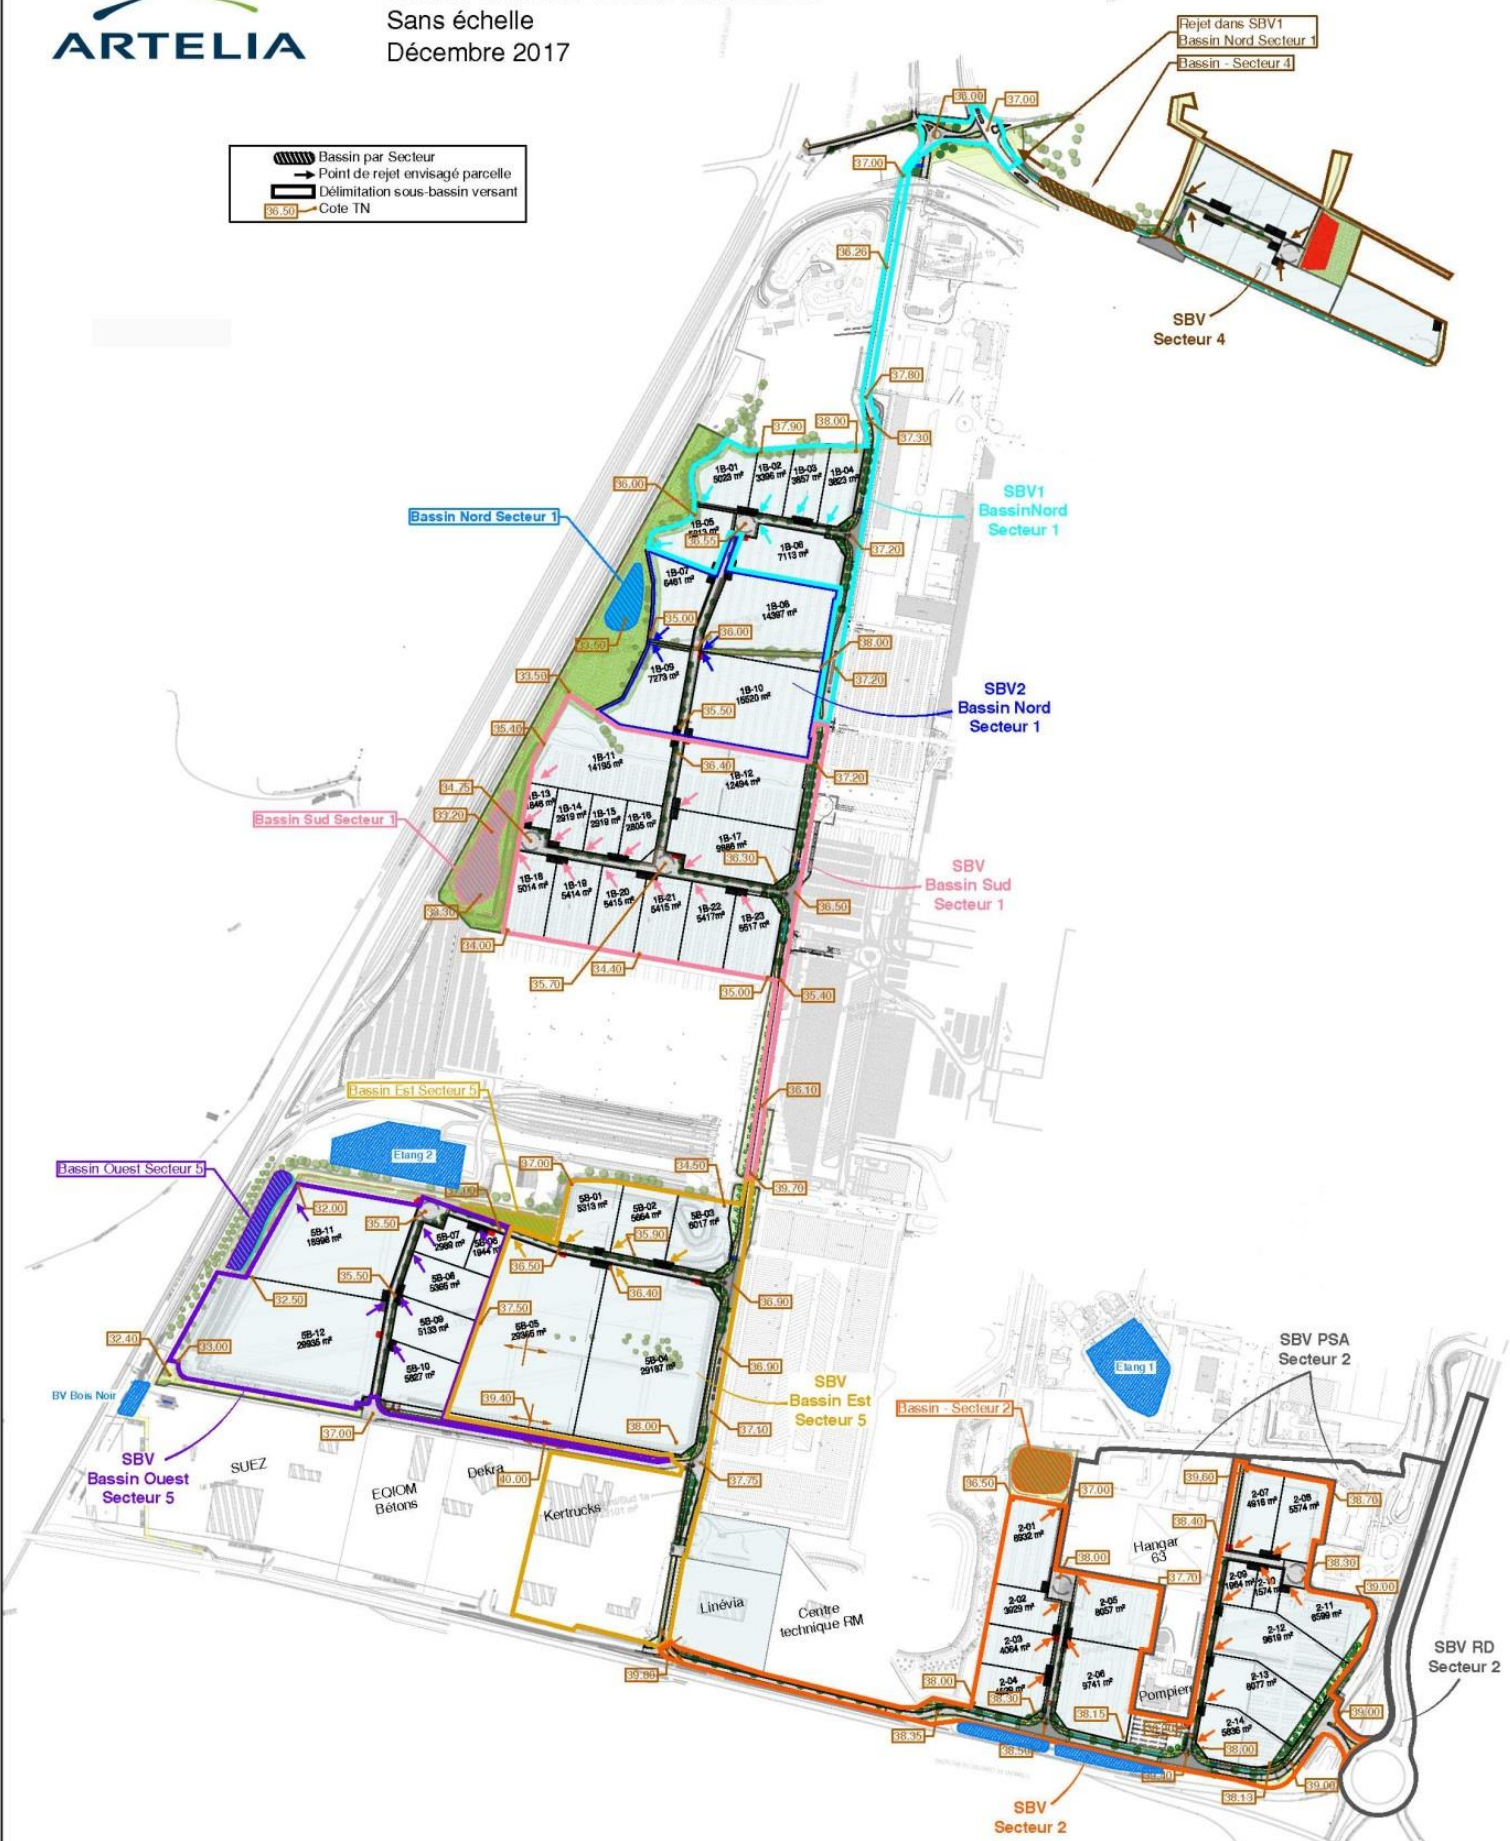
ARTELIA

Sans échelle
Décembre 2017

Bassin par Secteur
Point de rejet envisagé parcelle
Délimitation sous-bassin versant
36.50 Cote TN

Rejet dans SBV1
Bassin Nord Secteur 1
Bassin - Secteur 4

38.00
37.00
37.00
36.26
37.80
37.30
37.90
38.00

SBV
Secteur 4

SBV1
BassinNord
Secteur 1

Bassin Nord Secteur 1

36.00
1B-01 5023 m²
1B-02 3396 m²
1B-03 3857 m²
1B-04 3823 m²
1B-05
36.55
1B-06 7113 m²
37.20
1B-07 6481 m²
1B-08 14397 m²
35.00
36.00
38.00
33.50
1B-09 7273 m²
1B-10 15520 m²
37.20
33.50
35.50

SBV2
Bassin Nord
Secteur 1

35.40
1B-11 14195 m²
36.40
1B-12 12494 m²
37.20
34.75
1B-13
1B-14 2919 m²
1B-15 2919 m²
1B-16 2805 m²
33.20
1B-17 9886 m²
36.30

Bassin Sud Secteur 1

1B-18 5014 m²
1B-19 5414 m²
1B-20 5415 m²
1B-21 5415 m²
1B-22 5417 m²
1B-23 5517 m²
36.50
33.30

SBV
Bassin Sud
Secteur 1

34.00
34.40
35.70
35.00
35.40
36.10

Bassin Est Secteur 5
Etang 2
Bassin Ouest Secteur 5
37.00
34.50
39.70
32.00
5B-01 5313 m²
5B-02 5664 m²
5B-03 6017 m²
5B-11 15998 m²
35.50
5B-07 2999 m²
5B-06 1944 m²
35.90
36.50
5B-08 5365 m²
36.40
35.50
36.90
32.50
37.50
5B-09 5133 m²
5B-05 29366 m²
32.40
33.00
5B-12 29935 m²
5B-10 5827 m²
5B-04 29197 m²
36.90
39.40
BV Bois Noir
37.00
38.00
37.10

SBV
Bassin Est
Secteur 5

SBV
Bassin Ouest
Secteur 5

SUEZ
EQIOM Bétons
Dekra
40.00
37.75
Kertrucks
Linévia
Centre technique RM
39.80

Etang 1
SBV PSA
Secteur 2
Bassin - Secteur 2
36.50
37.00
39.60
2-07 4916 m²
2-08 5574 m²
38.70
2-01 8932 m²
38.40
Hangar 63
38.00
38.30
37.70
39.00
2-02 3929 m²
2-05 8057 m²
2-09 1964 m²
2-10 1574 m²
2-11 6599 m²
2-03 4064 m²
2-12 9619 m²
SBV RD
Secteur 2
2-04
2-06 9741 m²
2-13 8077 m²
38.00
38.30
Pompiers
38.15
39.00
2-14 5836 m²
38.35
38.00
38.50
38.40
39.00
38.13

SBV
Secteur 2